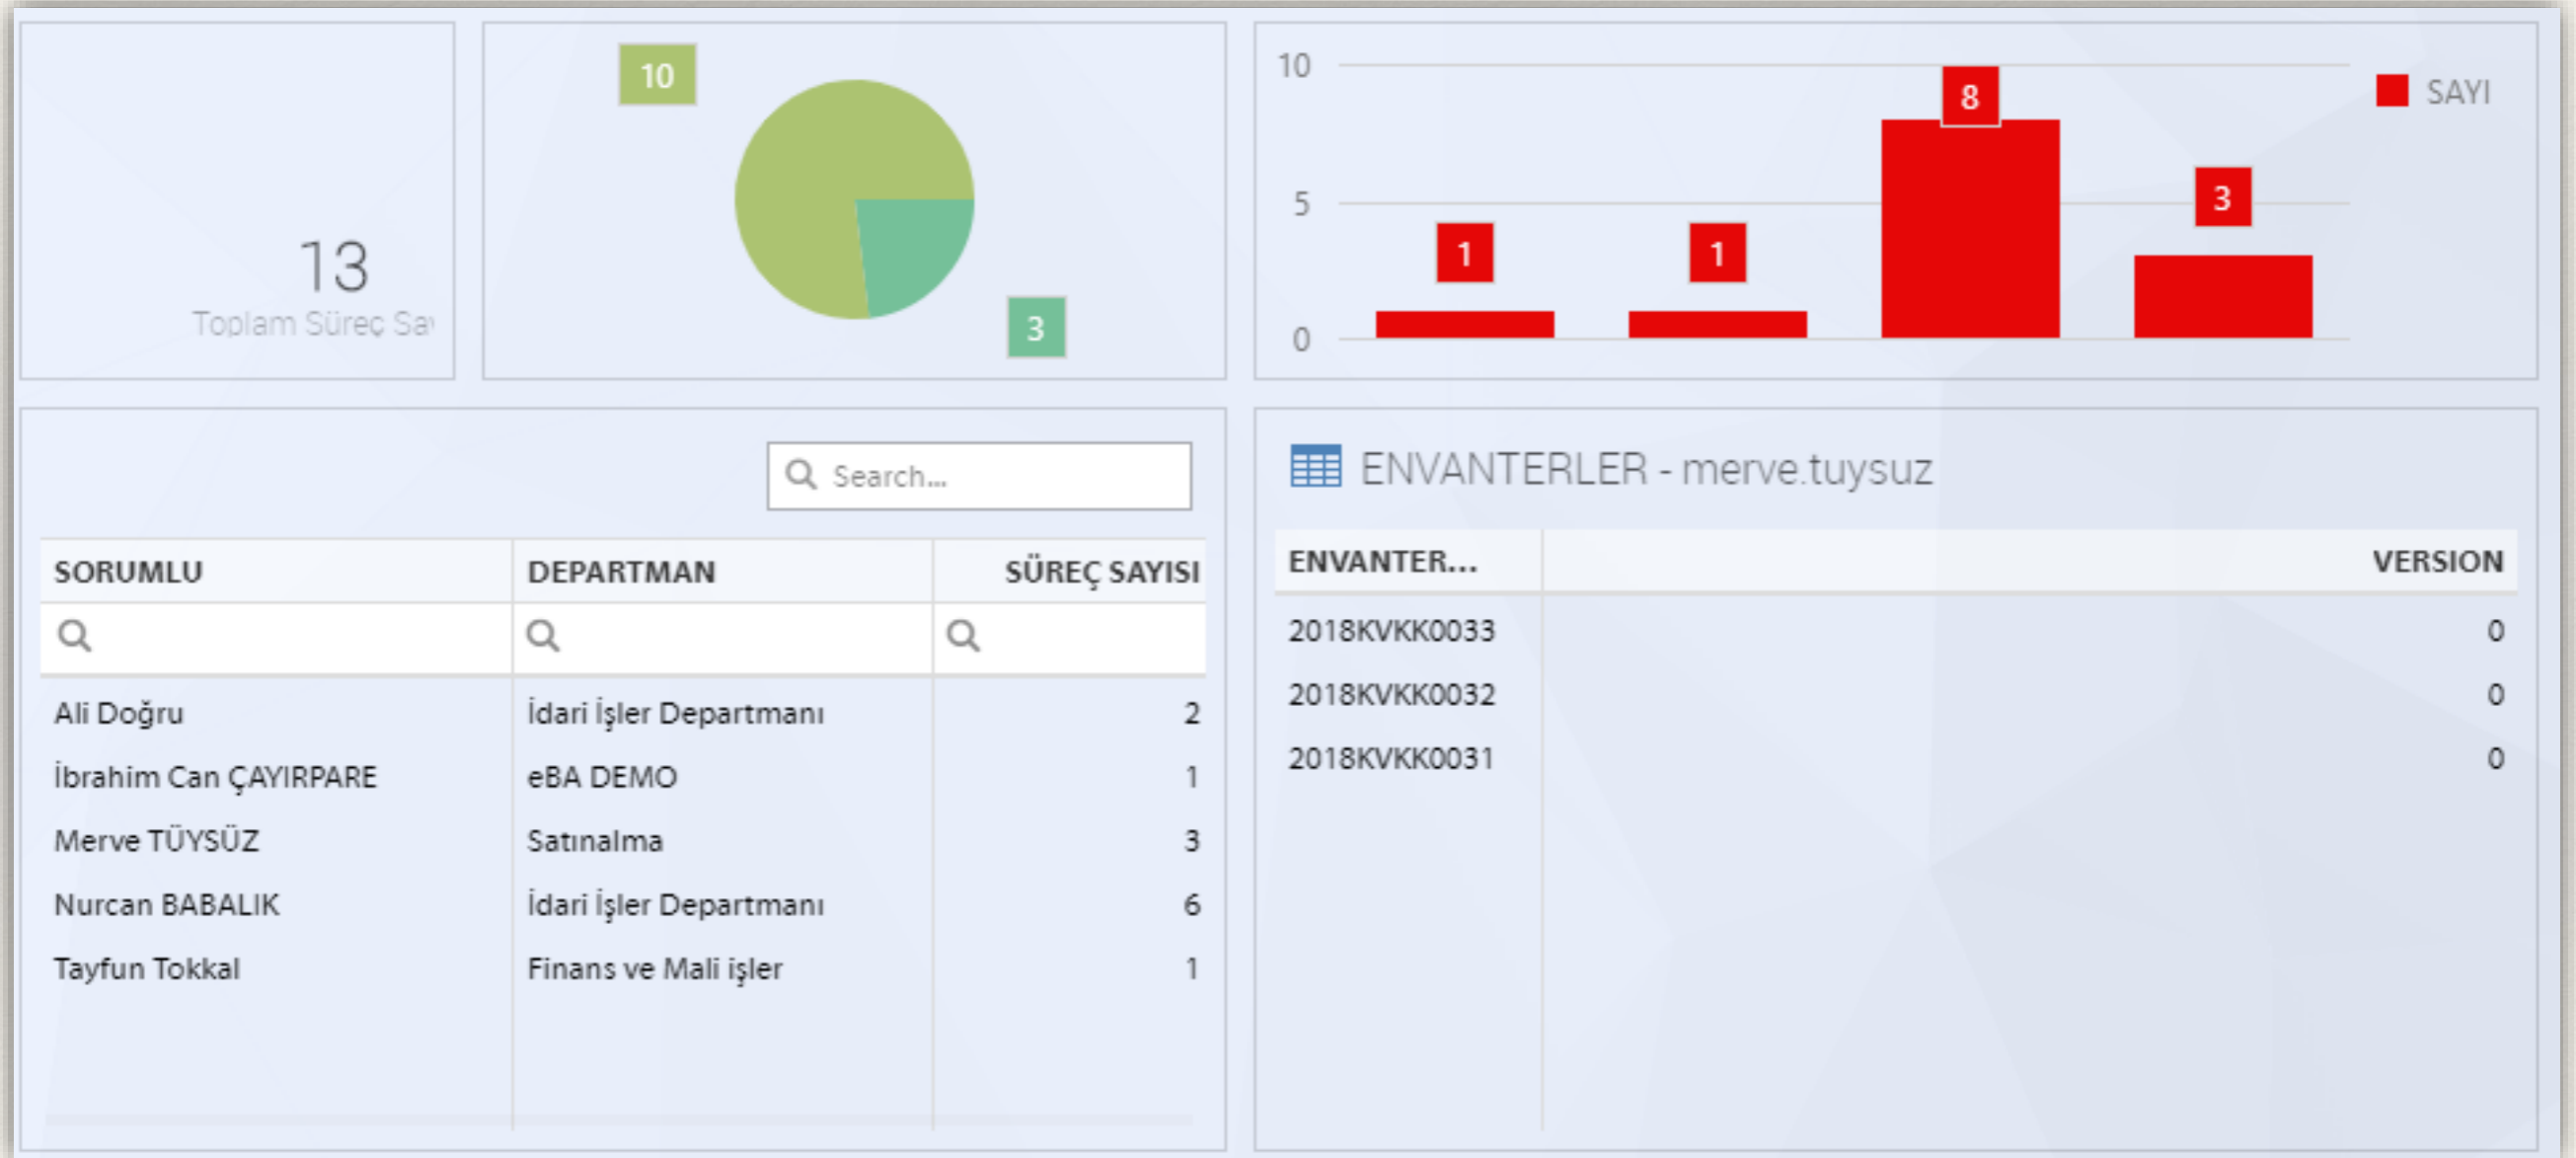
13
Toplam Süreç Sa

10
3

10
5
0
1
1
8
3
SAYI

Search...

| SORUMLU | DEPARTMAN | SÜREÇ SAYISI |
|---|---|---|
| Ali Doğru | İdari İşler Departmanı | 2 |
| İbrahim Can ÇAYIRPARE | eBA DEMO | 1 |
| Merve TÜYSÜZ | Satınalma | 3 |
| Nurcan BABALIK | İdari İşler Departmanı | 6 |
| Tayfun Tokkal | Finans ve Mali işler | 1 |

ENVANTERLER - merve.tuysuz

| ENVANTER... | VERSION |
|---|---|
| 2018KVKK0033 | 0 |
| 2018KVKK0032 | 0 |
| 2018KVKK0031 | 0 |